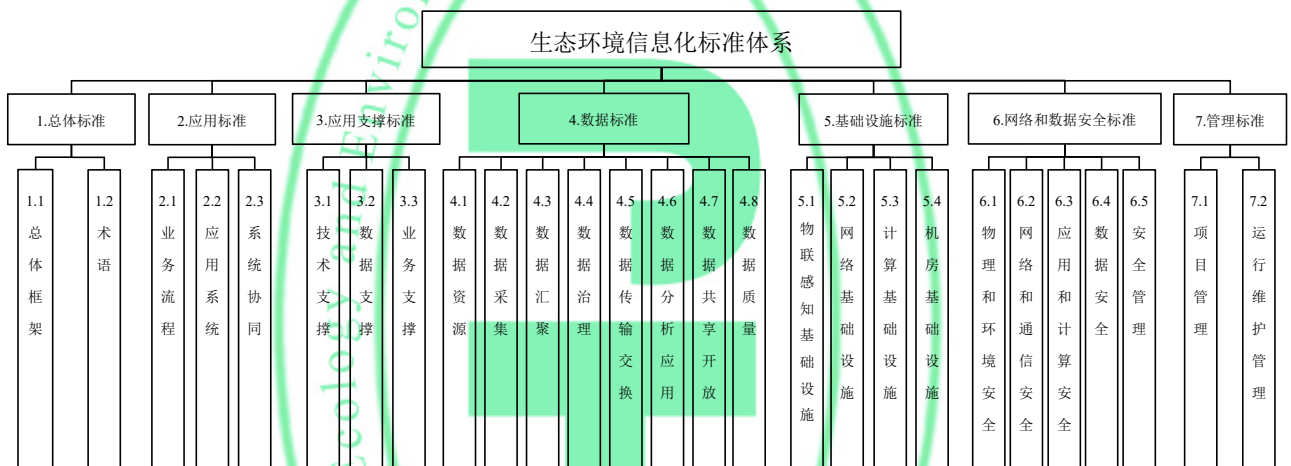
生态环境信息化标准体系

1.总体标准

1.1 总体框架

1.2 术语

2.应用标准

2.1 业务流程

2.2 应用系统

2.3 系统协同

3.应用支撑标准

3.1 技术支撑

3.2 数据支撑

3.3 业务支撑

4.数据标准

4.1 数据资源

4.2 数据采集

4.3 数据汇聚

4.4 数据治理

4.5 数据传输交换

4.6 数据分析应用

4.7 数据共享开放

4.8 数据质量

5.基础设施标准

5.1 物联感知基础设施

5.2 网络基础设施

5.3 计算基础设施

5.4 机房基础设施

6.网络和数据安全标准

6.1 物理和环境安全

6.2 网络和通信安全

6.3 应用和计算安全

6.4 数据安全

6.5 安全管理

7.管理标准

7.1 项目管理

7.2 运行维护管理

Ecology and Enviro